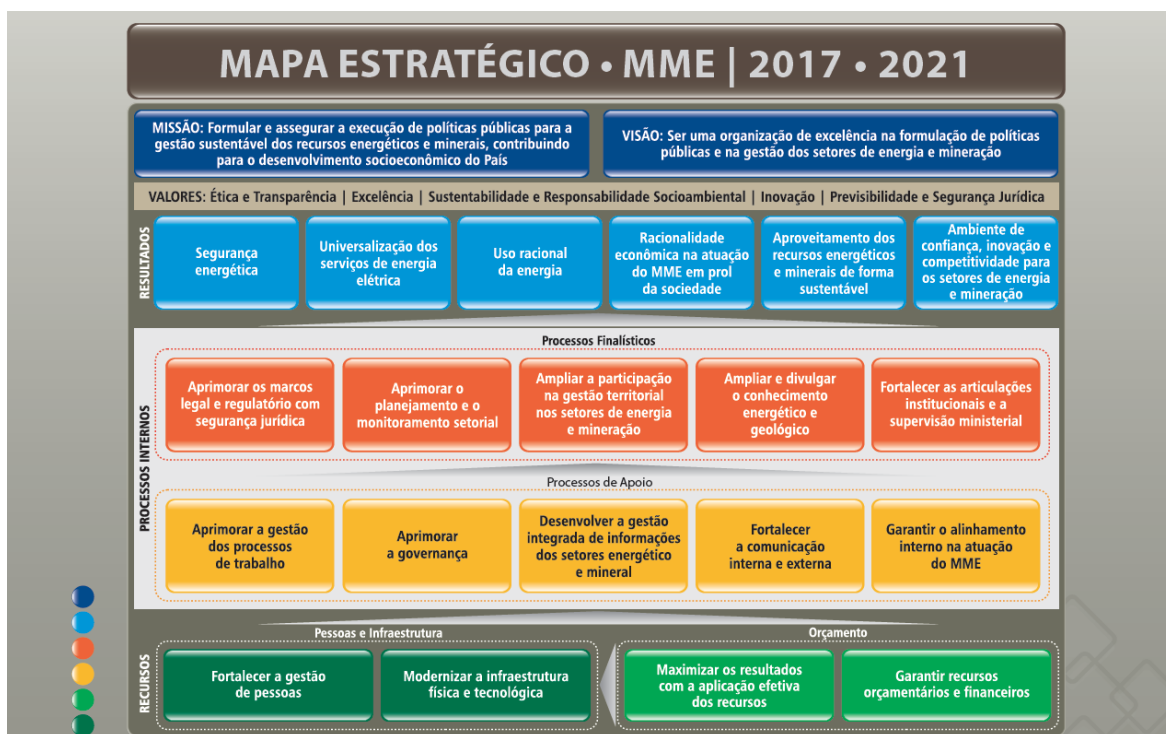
MAPA ESTRATÉGICO • MME | 2017 • 2021

MISSÃO: Formular e assegurar a execução de políticas públicas para a gestão sustentável dos recursos energéticos e minerais, contribuindo para o desenvolvimento socioeconômico do País

VISÃO: Ser uma organização de excelência na formulação de políticas públicas e na gestão dos setores de energia e mineração

VALORES: Ética e Transparência | Excelência | Sustentabilidade e Responsabilidade Socioambiental | Inovação | Previsibilidade e Segurança Jurídica

RESULTADOS

Segurança energética

Universalização dos serviços de energia elétrica

Uso racional da energia

Racionalidade econômica na atuação do MME em prol da sociedade

Aproveitamento dos recursos energéticos e minerais de forma sustentável

Ambiente de confiança, inovação e competitividade para os setores de energia e mineração

PROCESSOS INTERNOS

Processos Finalísticos

Aprimorar os marcos legal e regulatório com segurança jurídica

Aprimorar o planejamento e o monitoramento setorial

Ampliar a participação na gestão territorial nos setores de energia e mineração

Ampliar e divulgar o conhecimento energético e geológico

Fortalecer as articulações institucionais e a supervisão ministerial

Processos de Apoio

Aprimorar a gestão dos processos de trabalho

Aprimorar a governança

Desenvolver a gestão integrada de informações dos setores energético e mineral

Fortalecer a comunicação interna e externa

Garantir o alinhamento interno na atuação do MME

RECURSOS

Pessoas e Infraestrutura

Fortalecer a gestão de pessoas

Modernizar a infraestrutura física e tecnológica

Orçamento

Maximizar os resultados com a aplicação efetiva dos recursos

Garantir recursos orçamentários e financeiros